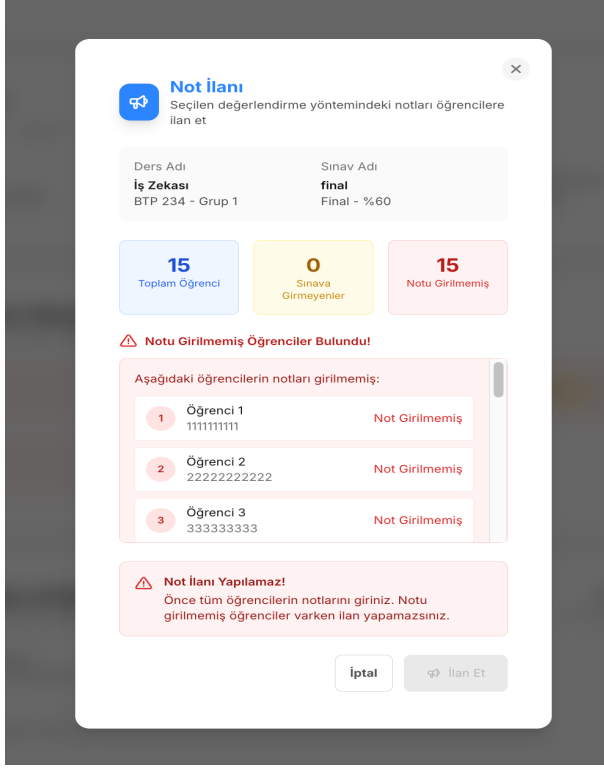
×

Not İlanı
Seçilen değerlendirme yöntemindeki notları öğrencilere ilan et

Ders Adı
İş Zekası
BTP 234 - Grup 1

Sınav Adı
final
Final - %60

15
Toplam Öğrenci

0
Sınava Girmeyenler

15
Notu Girilmemiş

Notu Girilmemiş Öğrenciler Bulundu!

Aşağıdaki öğrencilerin notları girilmemiş:

1 Öğrenci 1
1111111111
Not Girilmemiş

2 Öğrenci 2
22222222222
Not Girilmemiş

3 Öğrenci 3
333333333
Not Girilmemiş

Not İlanı Yapılamaz!
Önce tüm öğrencilerin notlarını giriniz. Notu girilmemiş öğrenciler varken ilan yapamazsınız.

İptal
İlan Et